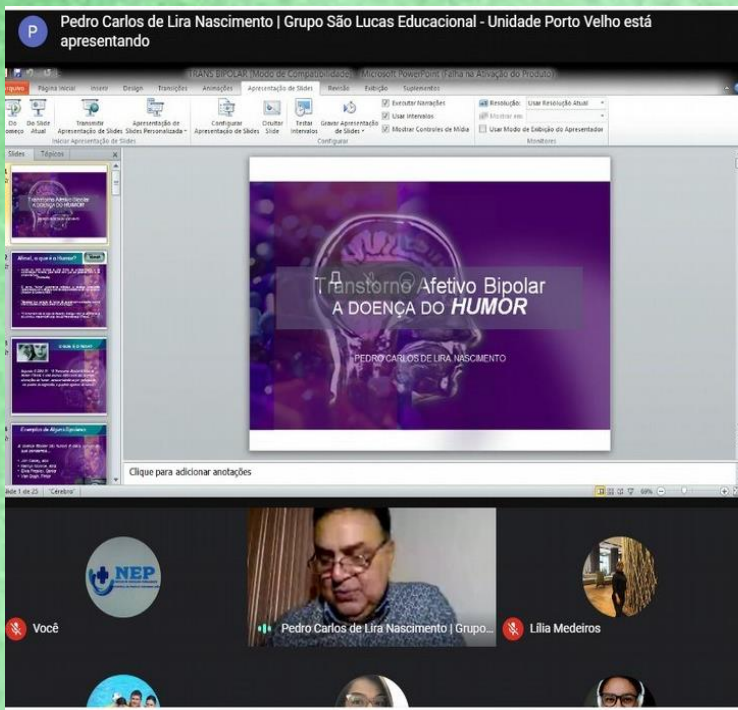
Pedro Carlos de Lira Nascimento | Grupo São Lucas Educacional - Unidade Porto Velho está apresentando

TRANS BIPOLAR [Modo de Compatibilidade] - Microsoft PowerPoint (Falha na Ativação do Produto)

Arquivo Página Inicial Inserir Design Transições Animações Apresentação de Slides Revisão Exibição Suplementos

Do Começo Do Slide Atual Transmitir Apresentação de Slides Apresentação de Slides Personalizada Iniciar Apresentação de Slides Configurar Apresentação de Slides Ocultar Slide Testar Intervalos Gravar Apresentação de Slides Executar Narrações Usar Intervalos Mostrar Controles de Mídia Configurar Resolução: Usar Resolução Atual Mostrar em: Usar Modo de Exibição do Apresentador Monitores

Slides Tópicos

Transtorno Afetivo Bipolar A DOENÇA DO HUMOR

Afinal, o que é o Humor?

O que é o TAB?

Exemplos de Alguns Episódios

Transtorno Afetivo Bipolar
A DOENÇA DO HUMOR

PEDRO CARLOS DE LIRA NASCIMENTO

Clique para adicionar anotações

Slide 1 de 25 "Cérebro"

NEP

Você

Pedro Carlos de Lira Nascimento | Grupo...

Lília Medeiros